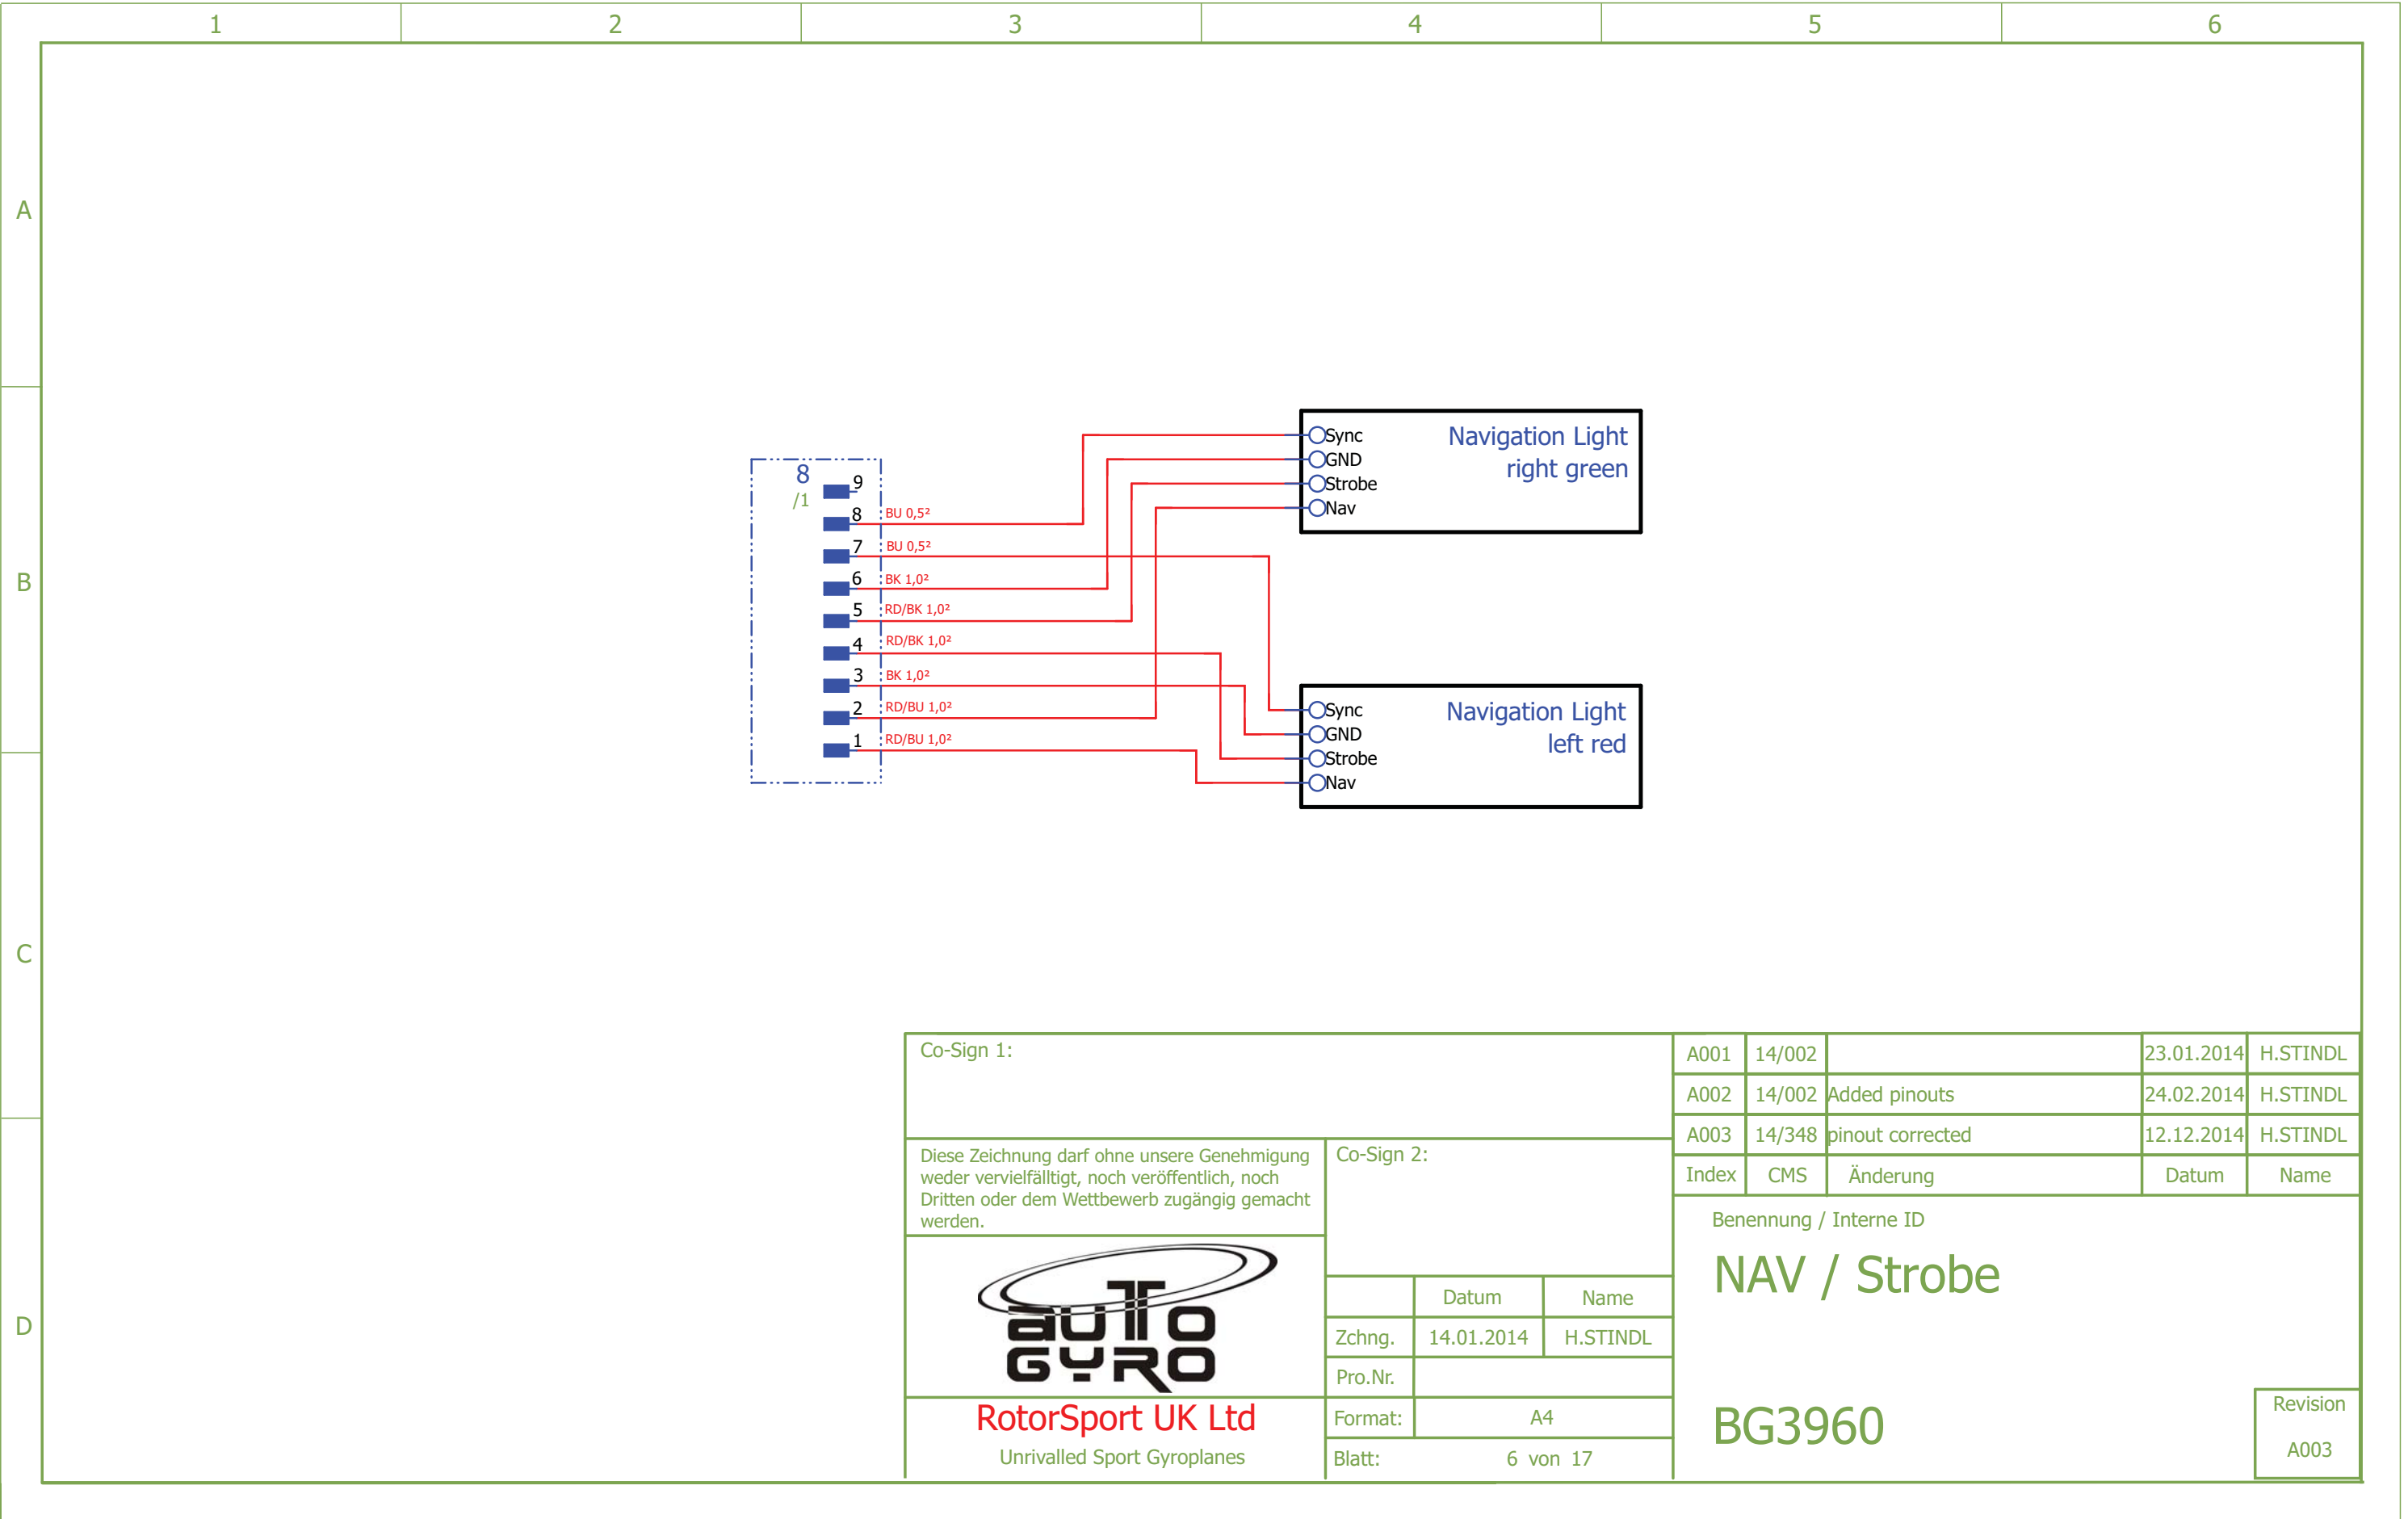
1 2 3 4 5 6

A
B
C
D

8
/1
9
8 BU 0,5²
7 BU 0,5²
6 BK 1,0²
5 RD/BK 1,0²
4 RD/BK 1,0²
3 BK 1,0²
2 RD/BU 1,0²
1 RD/BU 1,0²

Sync
GND
Strobe
Nav
Navigation Light right green

Sync
GND
Strobe
Nav
Navigation Light left red

Co-Sign 1:

Diese Zeichnung darf ohne unsere Genehmigung weder vervielfältigt, noch veröffentlich, noch Dritten oder dem Wettbewerb zugängig gemacht werden.

Co-Sign 2:

auto GYRO
RotorSport UK Ltd
Unrivalled Sport Gyroplanes

| | Datum | Name |
|---|---|---|
| Zchng. | 14.01.2014 | H.STINDL |
| Pro.Nr. | | |
| Format: | A4 | |
| Blatt: | 6 von 17 | |

| A001 | 14/002 | | 23.01.2014 | H.STINDL |
|---|---|---|---|---|
| A002 | 14/002 | Added pinouts | 24.02.2014 | H.STINDL |
| A003 | 14/348 | pinout corrected | 12.12.2014 | H.STINDL |
| Index | CMS | Änderung | Datum | Name |

Benennung / Interne ID
NAV / Strobe
BG3960
Revision
A003